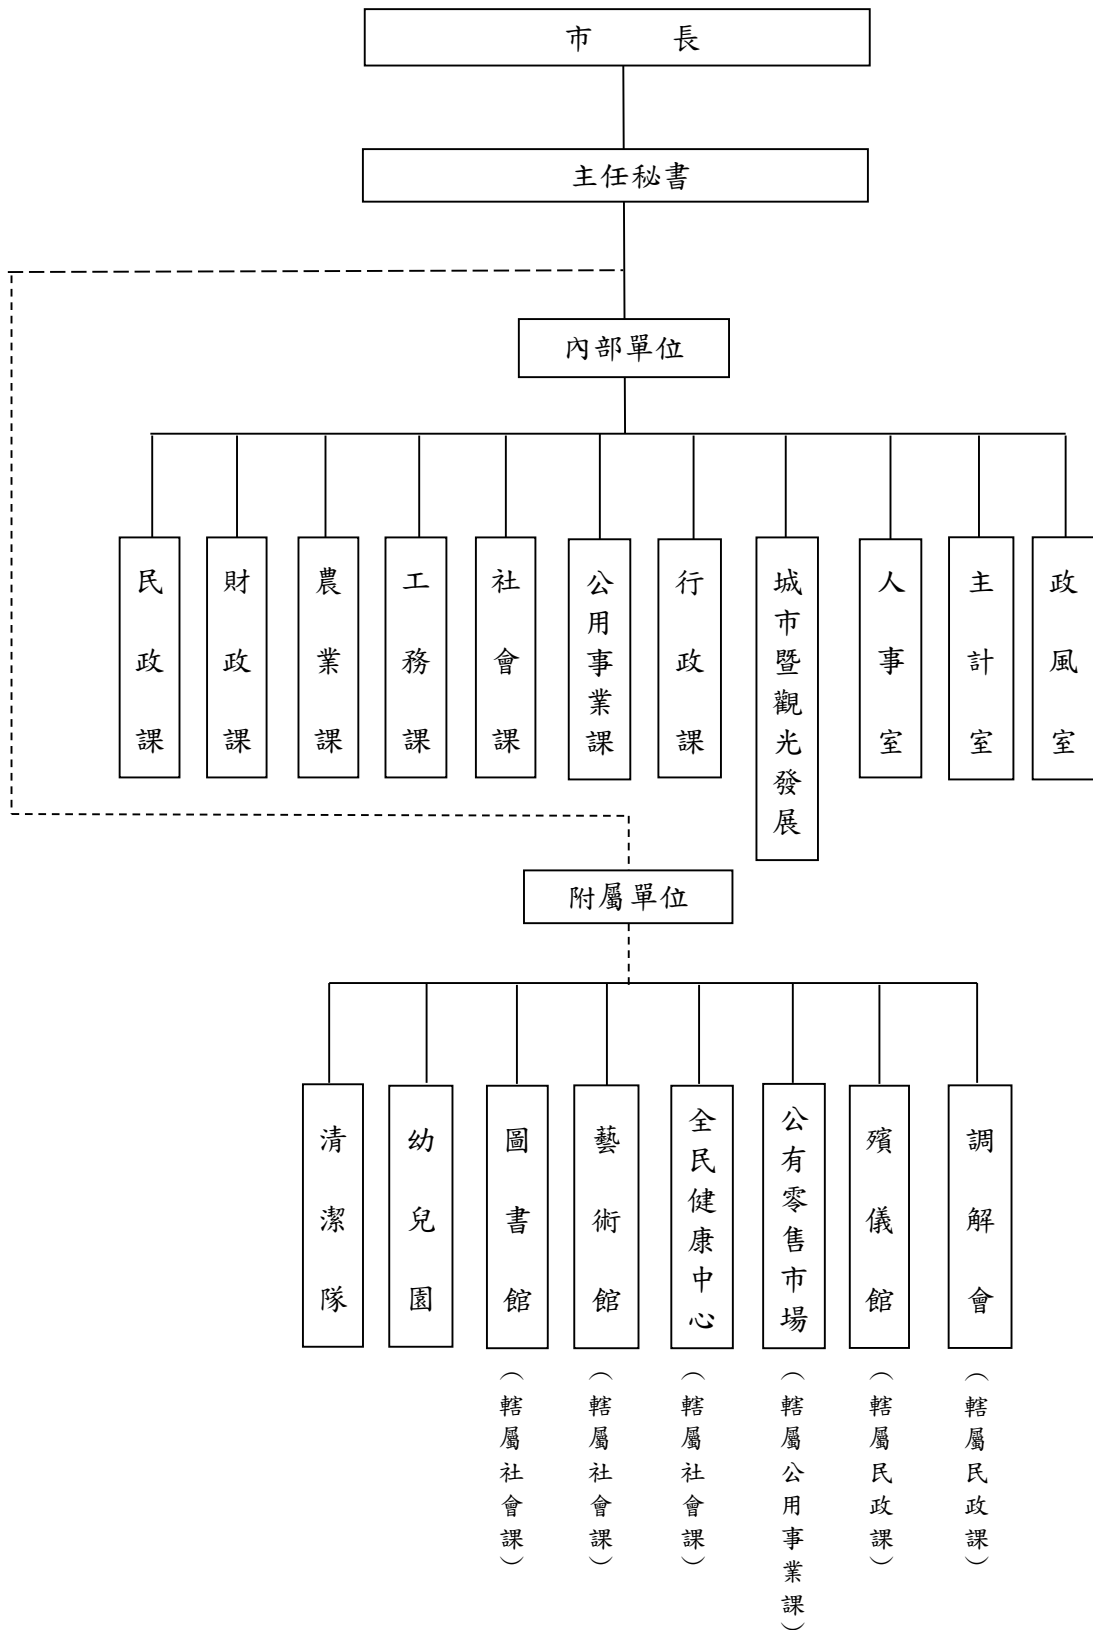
市長

主任秘書

內部單位

民政課

財政課

農業課

工務課

社會課

公用事業課

行政課

城市暨觀光發展

人事室

主計室

政風室

附屬單位

清潔隊

幼兒園

圖書館
（轄屬社會課）

藝術館
（轄屬社會課）

全民健康中心
（轄屬社會課）

公有零售市場
（轄屬公用事業課）

殯儀館
（轄屬民政課）

調解會
（轄屬民政課）